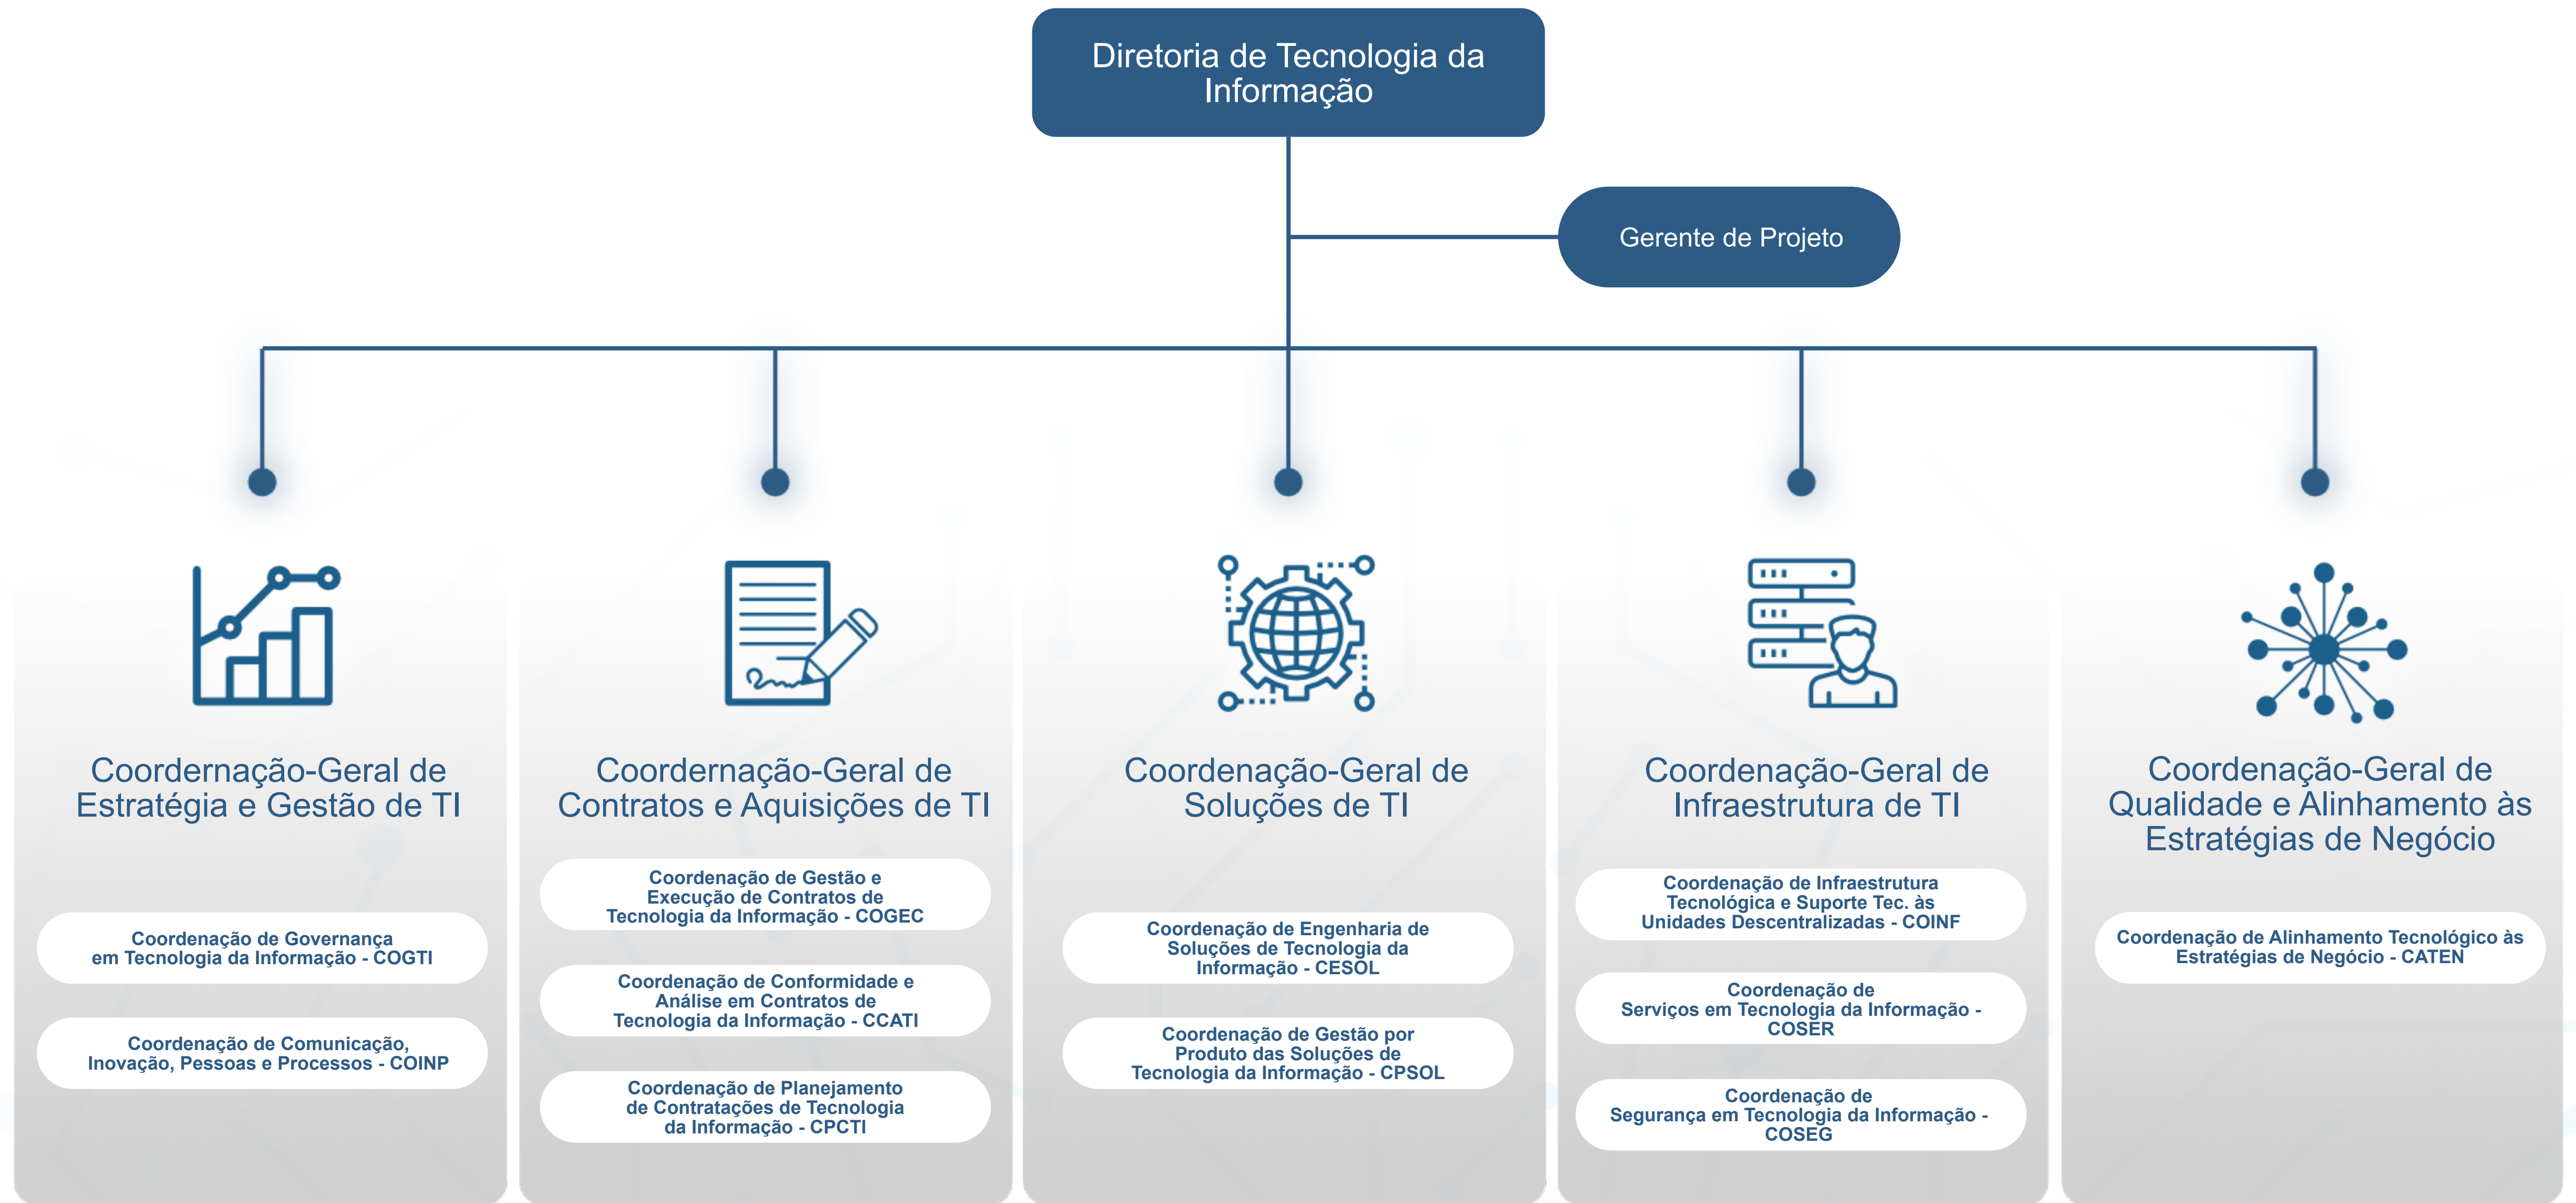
Diretoria de Tecnologia da Informação

Gerente de Projeto

Coordernação-Geral de Estratégia e Gestão de TI

Coordenação de Governança em Tecnologia da Informação - COGTI

Coordenação de Comunicação, Inovação, Pessoas e Processos - COINP

Coordernação-Geral de Contratos e Aquisições de TI

Coordenação de Gestão e Execução de Contratos de Tecnologia da Informação - COGEC

Coordenação de Conformidade e Análise em Contratos de Tecnologia da Informação - CCATI

Coordenação de Planejamento de Contratações de Tecnologia da Informação - CPCTI

Coordenação-Geral de Soluções de TI

Coordenação de Engenharia de Soluções de Tecnologia da Informação - CESOL

Coordenação de Gestão por Produto das Soluções de Tecnologia da Informação - CPSOL

Coordenação-Geral de Infraestrutura de TI

Coordenação de Infraestrutura Tecnológica e Suporte Tec. às Unidades Descentralizadas - COINF

Coordenação de Serviços em Tecnologia da Informação - COSER

Coordenação de Segurança em Tecnologia da Informação - COSEG

Coordenação-Geral de Qualidade e Alinhamento às Estratégias de Negócio

Coordenação de Alinhamento Tecnológico às Estratégias de Negócio - CATEN